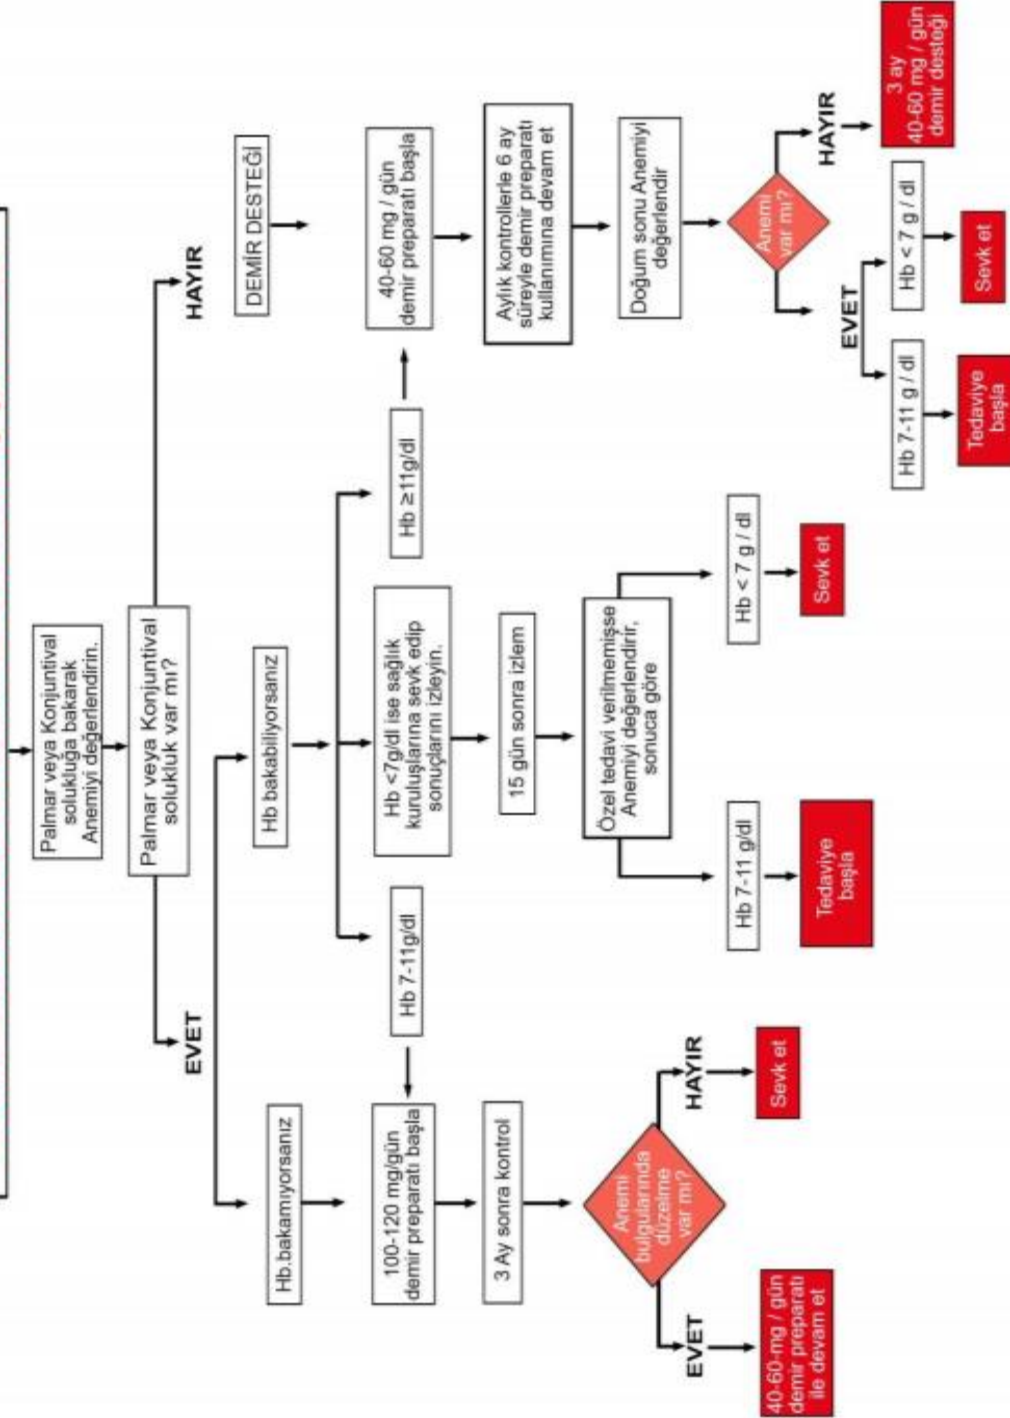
Palmar veya Konjuntival solukluğa bakarak Anemiyi değerlendirin.

Palmar veya Konjuntival solukluk var mı?

HAYIR

DEMİR DESTEĞİ

40-60 mg / gün demir preparatı başla

Aylık kontrollerle 6 ay süreyle demir preparatı kullanımına devam et

Doğum sonu Anemiyi değerlendir

Anemi var mı?

HAYIR

3 ay 40-60 mg / gün demir desteği

EVET

Hb < 7 g / dl

Sevk et

Hb 7-11 g / dl

Tedaviye başla

EVET

Hb bakabiliyorsanız

Hb ≥11g/dl

Hb <7g/dl ise sağlık kuruluşlarına sevk edip sonuçlarını izleyin.

15 gün sonra izlem

Özel tedavi verilmemişse Anemiyi değerlendirir, sonuca göre

Hb < 7 g / dl

Sevk et

Hb 7-11 g/dl

Tedaviye başla

Hb 7-11g/dl

Hb.bakamıyorsanız

100-120 mg/gün demir preparatı başla

3 Ay sonra kontrol

Anemi bulgularında düzelme var mı?

HAYIR

Sevk et

EVET

40-60-mg / gün demir preparatı ile devam et